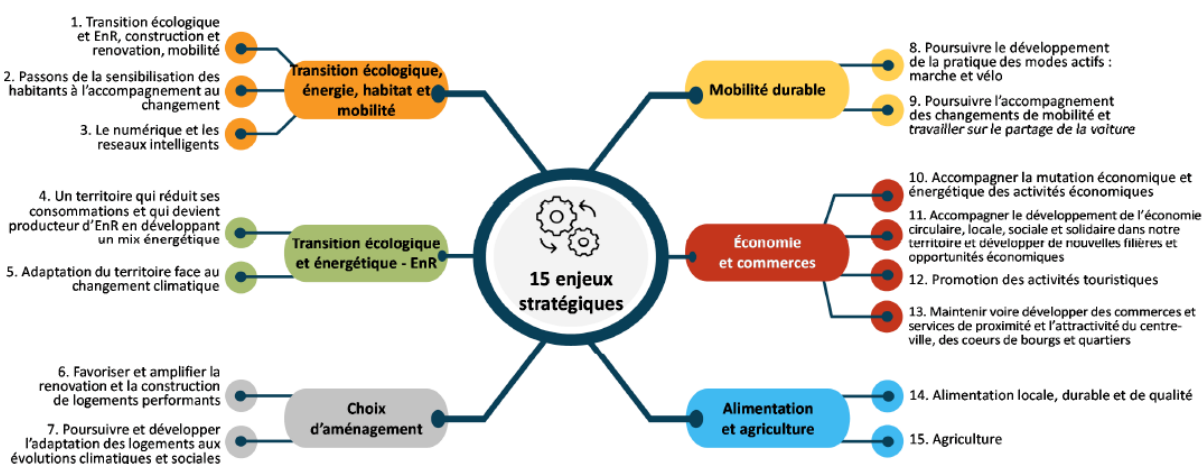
15 enjeux stratégiques

Transition écologique, énergie, habitat et mobilité

1. Transition écologique et EnR, construction et renovation, mobilité

2. Passons de la sensibilisation des habitants à l'accompagnement au changement

3. Le numérique et les reseaux intelligents

Transition écologique et énergétique - EnR

4. Un territoire qui réduit ses consommations et qui devient producteur d'EnR en développant un mix énergétique

5. Adaptation du territoire face au changement climatique

Choix d'aménagement

6. Favoriser et amplifier la renovation et la construction de logements performants

7. Poursuivre et développer l'adaptation des logements aux évolutions climatiques et sociales

Mobilité durable

8. Poursuivre le développement de la pratique des modes actifs : marche et vélo

9. Poursuivre l'accompagnement des changements de mobilité et travailler sur le partage de la voiture

Économie et commerces

10. Accompagner la mutation économique et énergétique des activités économiques

11. Accompagner le développement de l'économie circulaire, locale, sociale et solidaire dans notre territoire et développer de nouvelles filières et opportunités économiques

12. Promotion des activités touristiques

13. Maintenir voire développer des commerces et services de proximité et l'attractivité du centre-ville, des coeurs de bourgs et quartiers

Alimentation et agriculture

14. Alimentation locale, durable et de qualité

15. Agriculture